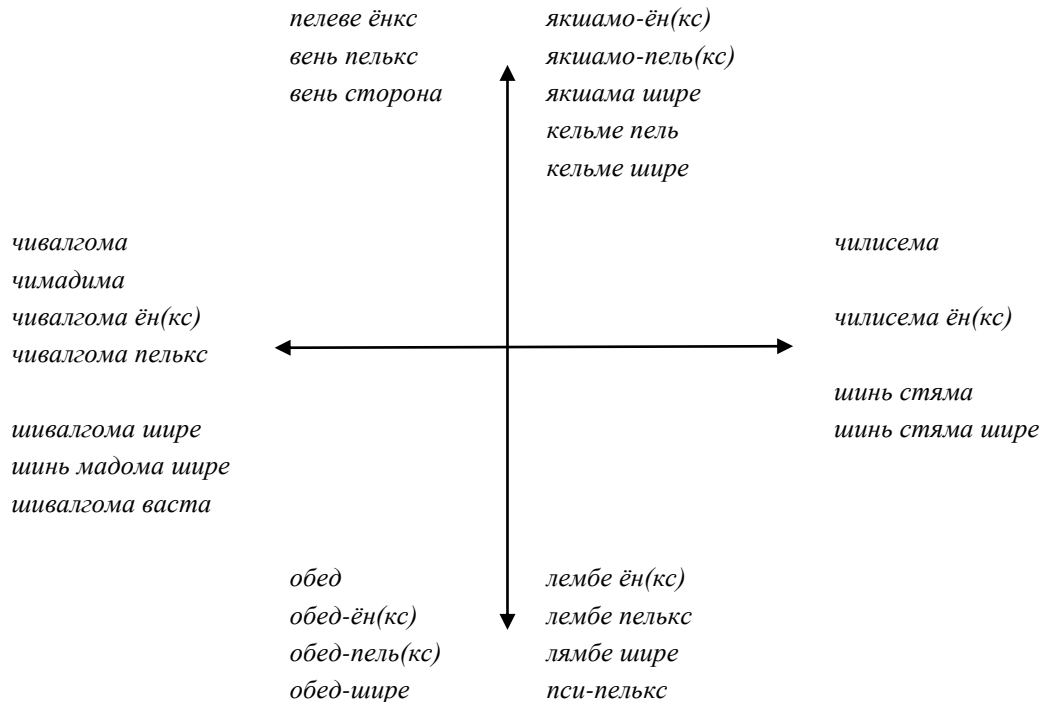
пелеве ёнкс
вень пелькс
вень сторона

якшамо-ён(кс)
якшамо-пель(кс)
якшама шире
кельме пель
кельме шире

чивалгома
чимадима
чивалгома ён(кс)
чивалгома пелькс

шивалгома шире
шинь мадома шире
шивалгома васта

чилисема

чилисема ён(кс)

шинь стяма
шинь стяма шире

обед
обед-ён(кс)
обед-пель(кс)
обед-шире

лембе ён(кс)
лембе пелькс
лямбе шире
пси-пелькс